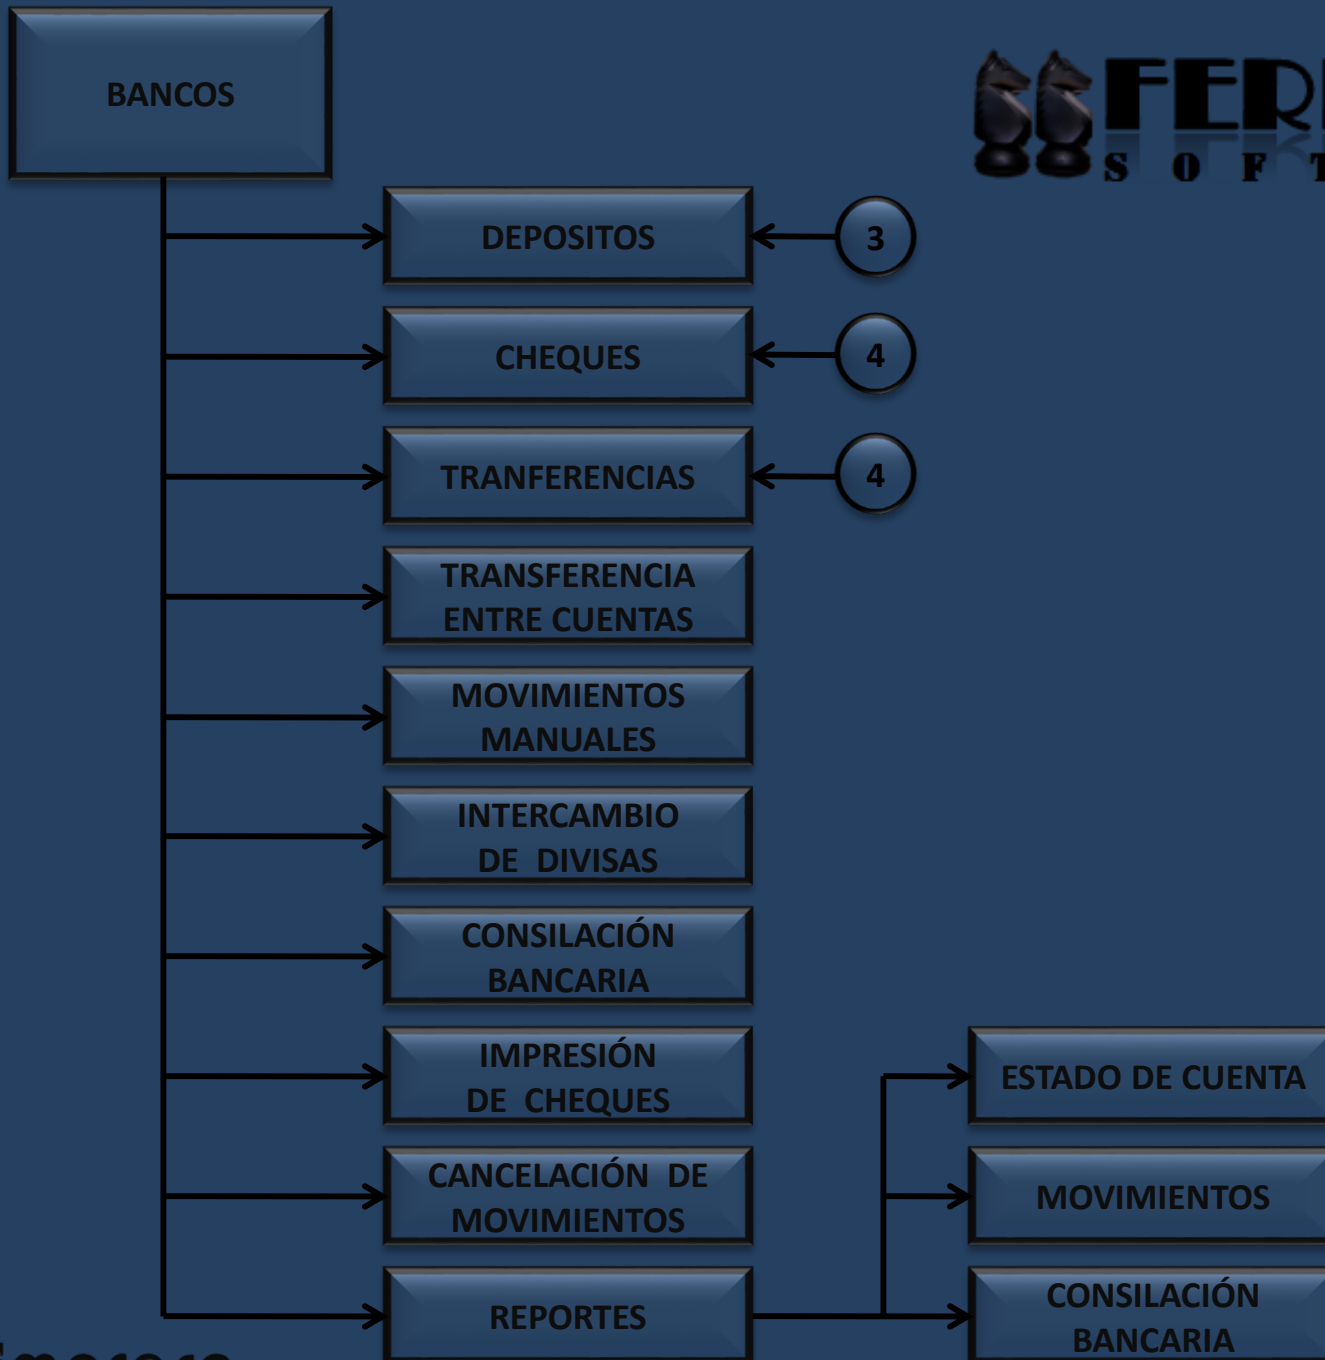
BANCOS

FER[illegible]
S O F T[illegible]

DEPOSITOS
3

CHEQUES
4

TRANFERENCIAS
4

TRANSFERENCIA ENTRE CUENTAS

MOVIMIENTOS MANUALES

INTERCAMBIO DE DIVISAS

CONSILACIÓN BANCARIA

IMPRESIÓN DE CHEQUES

CANCELACIÓN DE MOVIMIENTOS

REPORTES

ESTADO DE CUENTA

MOVIMIENTOS

CONSILACIÓN BANCARIA

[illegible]